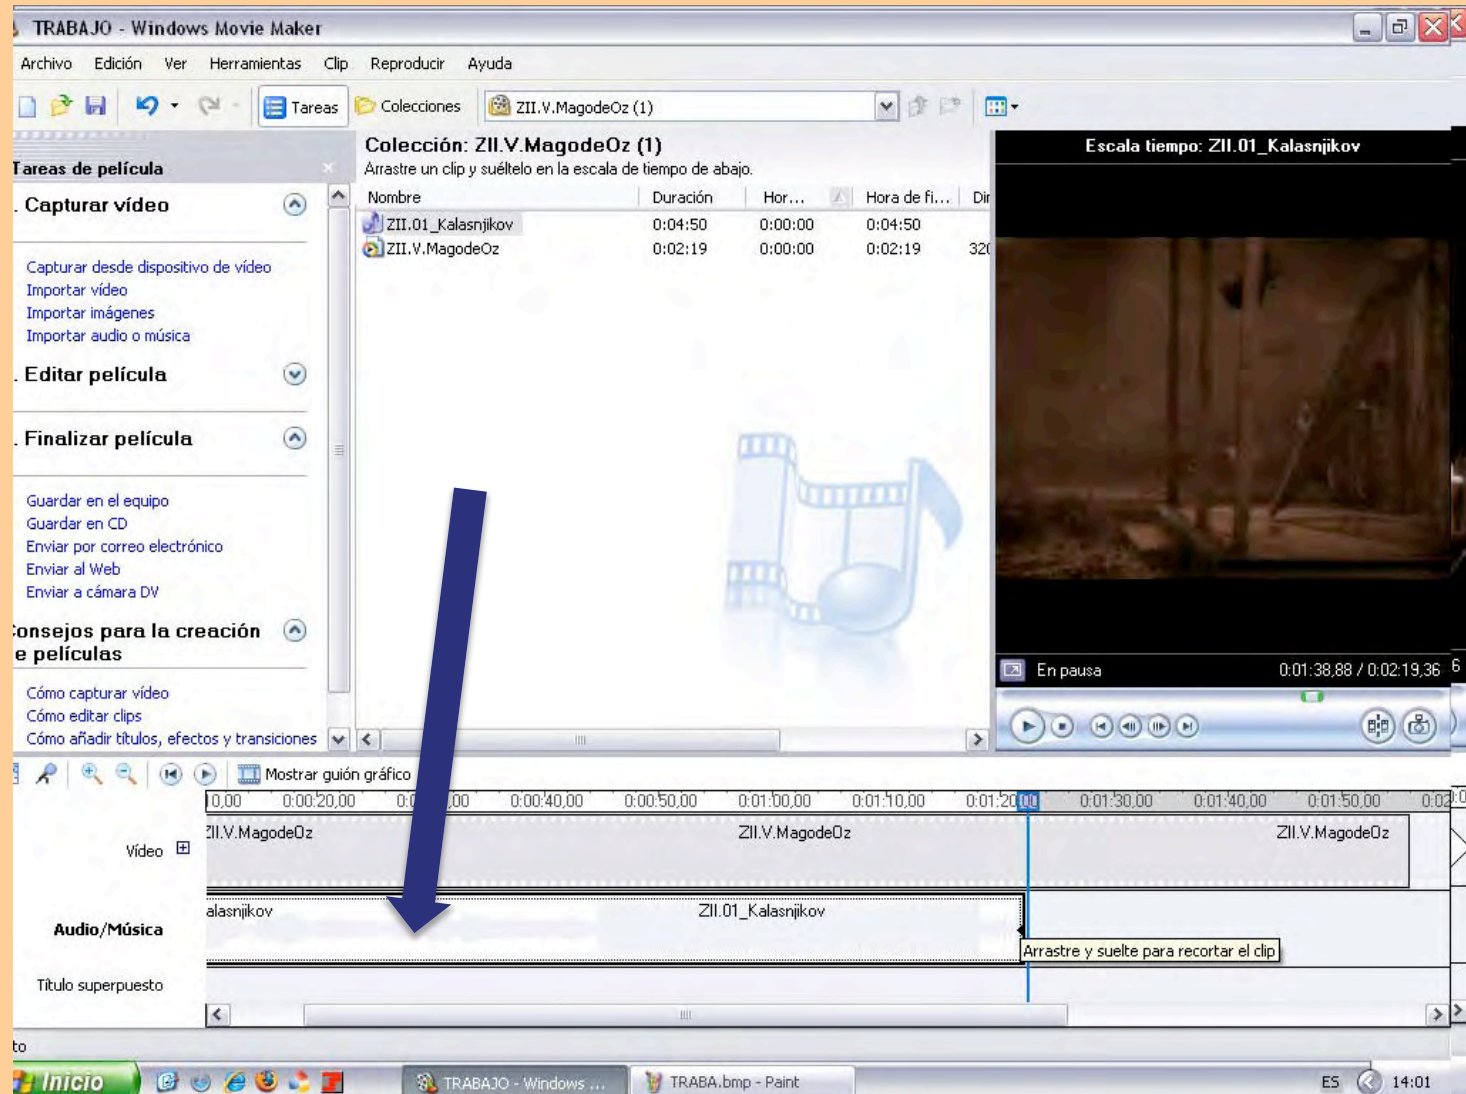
TRABAJO - Windows Movie Maker

Archivo Edición Ver Herramientas Clip Reproducir Ayuda

Tareas Colecciones ZII.V.MagodeOz (1)

Tareas de película

Capturar vídeo

Capturar desde dispositivo de vídeo
Importar vídeo
Importar imágenes
Importar audio o música

Editar película

Finalizar película

Guardar en el equipo
Guardar en CD
Enviar por correo electrónico
Enviar al Web
Enviar a cámara DV

onsejos para la creación e películas

Cómo capturar vídeo
Cómo editar clips
Cómo añadir títulos, efectos y transiciones

Colección: ZII.V.MagodeOz (1)
Arrastre un clip y suéltelo en la escala de tiempo de abajo.

| Nombre | Duración | Hor... | Hora de fi... | Dir |
|---|---|---|---|---|
| ZII.01_Kalasnjikov | 0:04:50 | 0:00:00 | 0:04:50 | |
| ZII.V.MagodeOz | 0:02:19 | 0:00:00 | 0:02:19 | 320 |

Escala tiempo: ZII.01_Kalasnjikov

En pausa 0:01:38,88 / 0:02:19,36

Mostrar guión gráfico

0,00 0:00:20,00 0:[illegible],00 0:00:40,00 0:00:50,00 0:01:00,00 0:01:10,00 0:01:20,00 0:01:30,00 0:01:40,00 0:01:50,00 0:02

Vídeo
ZII.V.MagodeOz ZII.V.MagodeOz ZII.V.MagodeOz

Audio/Música
alasnjikov ZII.01_Kalasnjikov
Arrastre y suelte para recortar el clip

Título superpuesto

to

Inicio TRABAJO - Windows ... TRABA.bmp - Paint ES 14:01